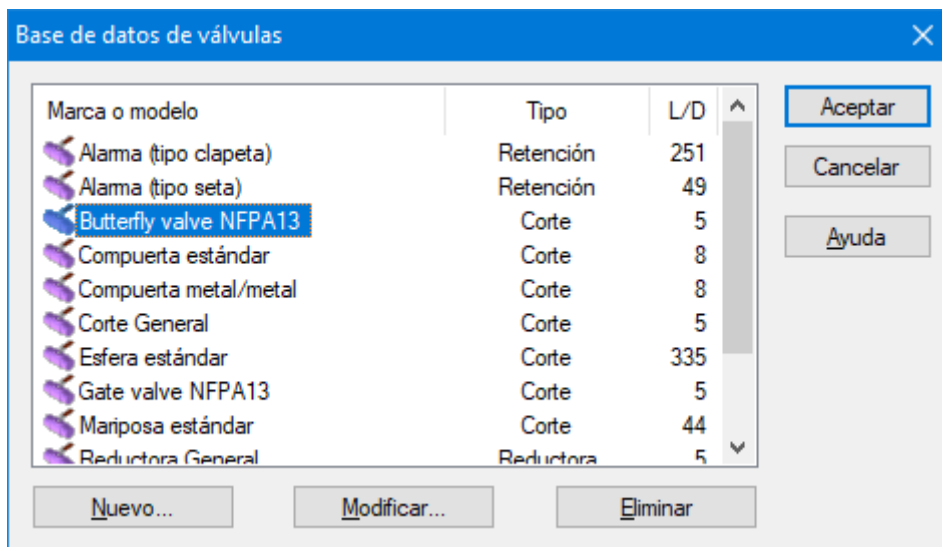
Base de datos de válvulas

| Marca o modelo | Tipo | L/D |
|---|---|---|
| Alarma (tipo clapeta) | Retención | 251 |
| Alarma (tipo seta) | Retención | 49 |
| Butterfly valve NFPA13 | Corte | 5 |
| Compuerta estándar | Corte | 8 |
| Compuerta metal/metal | Corte | 8 |
| Corte General | Corte | 5 |
| Esfera estándar | Corte | 335 |
| Gate valve NFPA13 | Corte | 5 |
| Mariposa estándar | Corte | 44 |
| Reductora General | Reductora | 5 |

Aceptar
Cancelar
Ayuda

Nuevo...
Modificar...
Eliminar